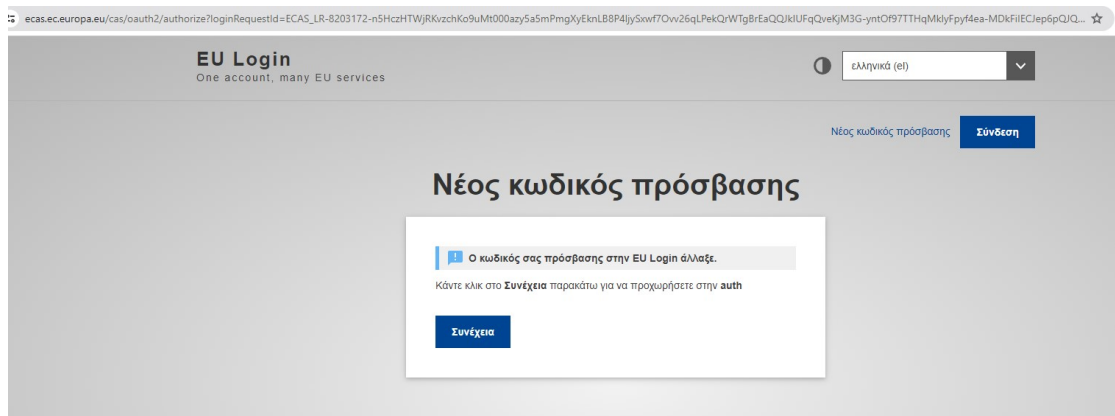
ecas.ec.europa.eu/cas/oauth2/authorize?loginRequestId=ECAS_LR-8203172-n5HczHTWjRKvzchKo9uMt000azy5a5mPmgXyEknLB8P4ljySxwf7Ovv26qLPekQrWTgBrEaQQJklUFqQveKjM3G-yntOf97TTHqMklyFpyf4ea-MDkFilECJep6pQJQ...

EU Login
One account, many EU services

ελληνικά (el)

Νέος κωδικός πρόσβασης

Σύνδεση

Νέος κωδικός πρόσβασης

Ο κωδικός σας πρόσβασης στην EU Login άλλαξε.

Κάντε κλικ στο **Συνέχεια** παρακάτω για να προχωρήσετε στην **auth**

Συνέχεια